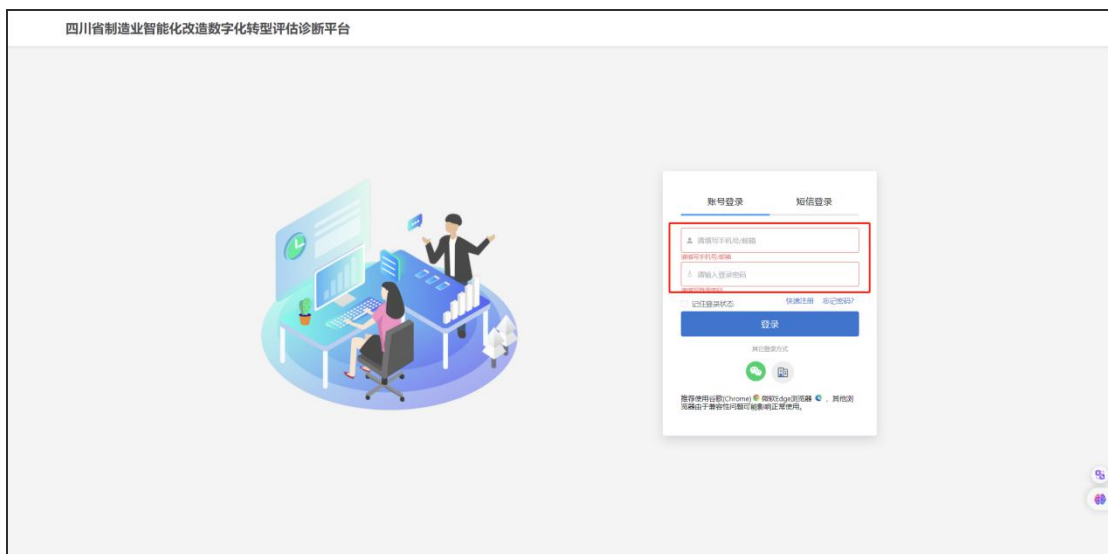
四川省制造业智能化改造数字化转型评估诊断平台

账号登录　　短信登录

请填写手机号/邮箱

请填写手机号/邮箱

请输入登录密码

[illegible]

记住登录状态　　快速注册　忘记密码?

登录

其它登录方式

推荐使用谷歌(Chrome)、微软Edge浏览器，其他浏览器由于兼容性问题可能影响正常使用。